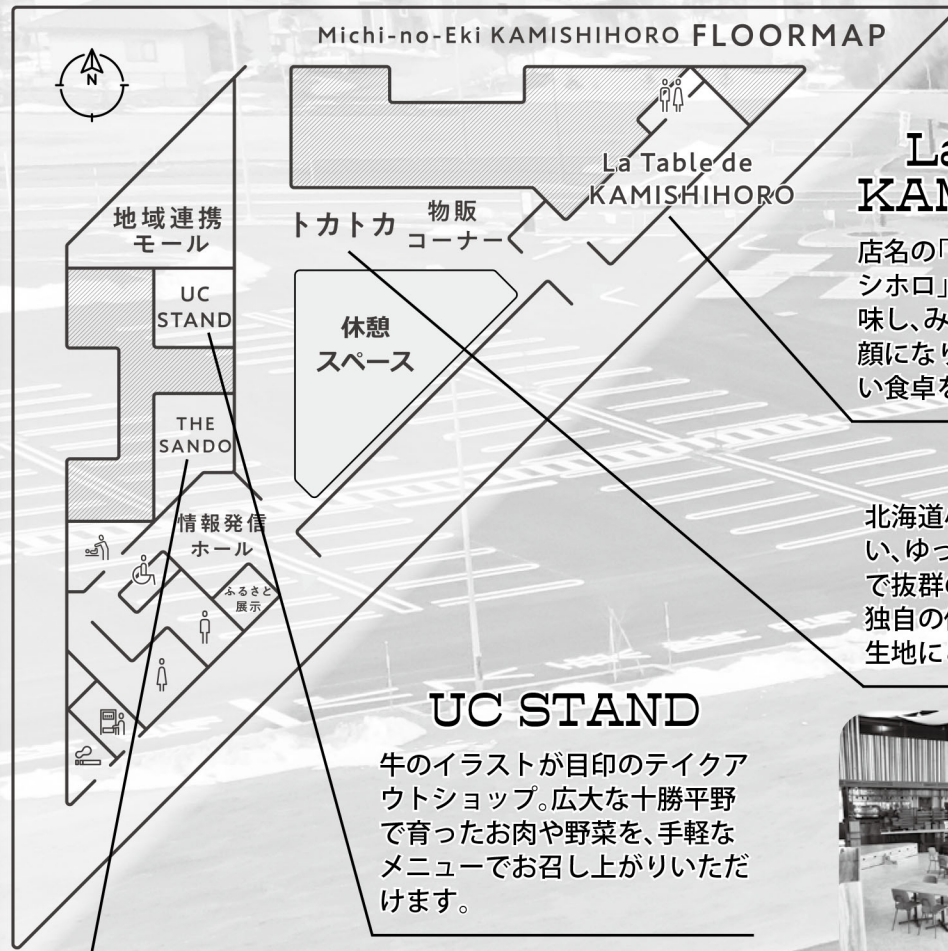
Michi-no-Eki KAMISHIHORO FLOORMAP

N

地域連携
モール

UC
STAND

THE
SANDO

トカトカ

物販
コーナー

休憩
スペース

情報発信
ホール

ふるさと
展示

La Table de
KAMISHIHORO

La
KAM

店名の「
シホロ」
味し、み
顔になり
い食卓を

北海道
い、ゆっ
で抜群
独自の
生地に

UC STAND

牛のイラストが目印のテイクアウトショップ。広大な十勝平野で育ったお肉や野菜を、手軽なメニューでお召し上がりいただけます。